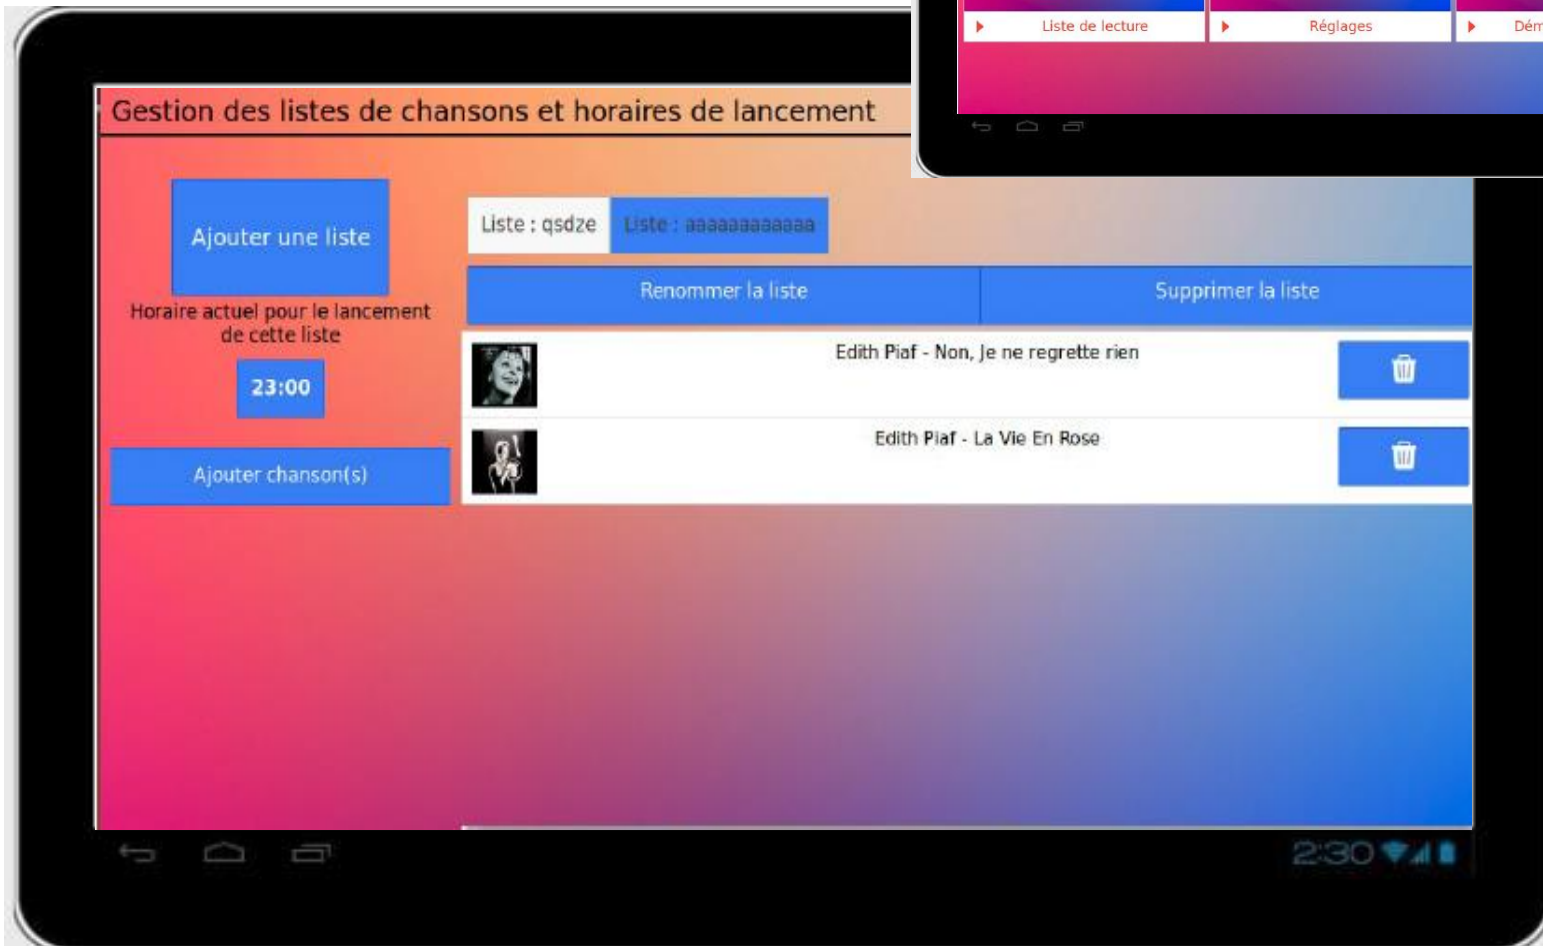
Liste de lecture
Réglages
Dém

Gestion des listes de chansons et horaires de lancement

Ajouter une liste

Horaire actuel pour le lancement de cette liste

23:00

Ajouter chanson(s)

Liste : qsdze
Liste : aaaaaaaaaaaa

Renommer la liste
Supprimer la liste

Edith Piaf - Non, Je ne regrette rien

Edith Piaf - La Vie En Rose

2:30